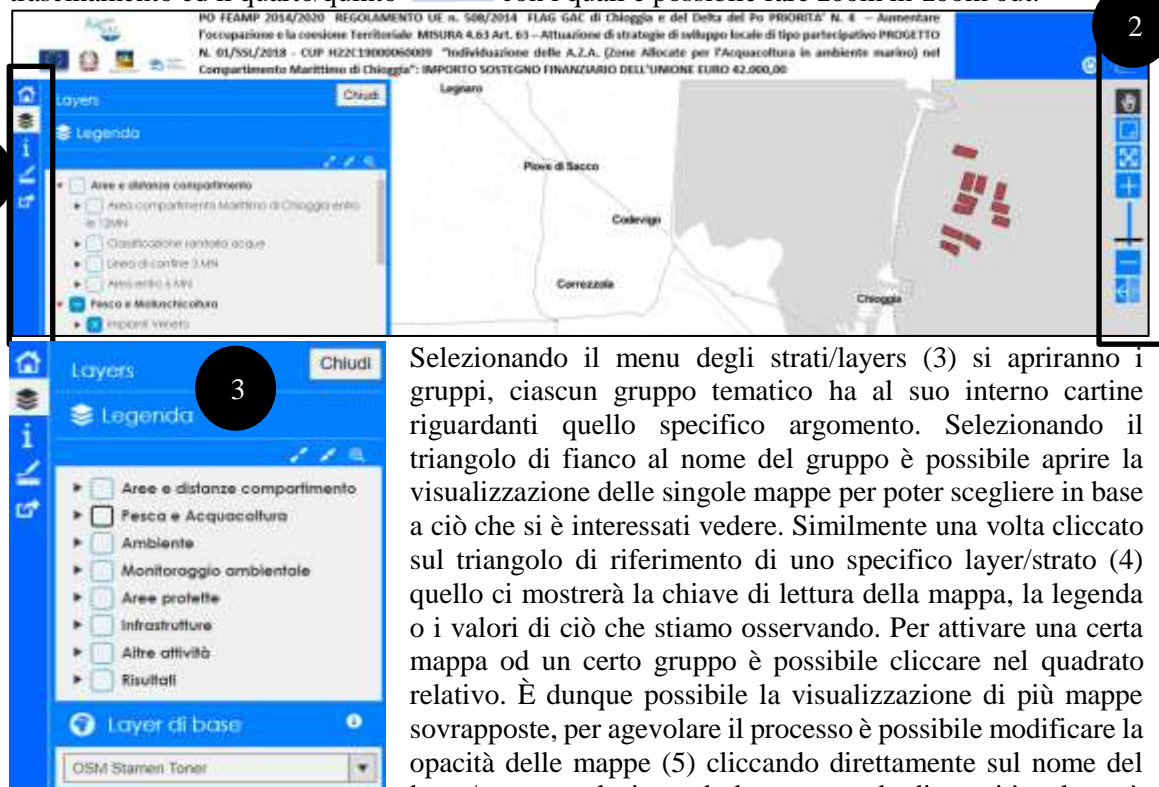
PO FEAMP 2014/2020 REGOLAMENTO UE n. 508/2014 FLAG GAC di Chioggia e del Delta del Po PRIORITA' N. 4 – Aumentare l'occupazione e la coesione Territoriale MISURA 4.63 Art. 63 – Attuazione di strategie di sviluppo locale di tipo partecipativo PROGETTO N. 01/SSL/2018 - CUP H22C19000060009 "Individuazione delle A.Z.A. (Zone Allocate per l'Acquacoltura in ambiente marino) nel Compartimento Marittimo di Chioggia": IMPORTO SOSTEGNO FINANZIARIO DELL'UNIONE EURO 42.000,00

2

Layers
Chiudi
Legenda
Aree e distanze compartimento
Area compartimento Marittimo di Chioggia entro le 12MN
Classificazione sanitaria acque
Linea di confine 3 MN
Area entro 6 MN
Pesca e Molluschicoltura
Impianti Veneto

Legnaro
Piove di Sacco
Codevigo
Correzzola
Chioggia

Layers
Chiudi
3
Legenda
Aree e distanze compartimento
Pesca e Acquacoltura
Ambiente
Monitoraggio ambientale
Aree protette
Infrastrutture
Altre attività
Risultati
Layer di base
OSM Stamen Toner

Selezionando il menu degli strati/layers (3) si apriranno i gruppi, ciascun gruppo tematico ha al suo interno cartine riguardanti quello specifico argomento. Selezionando il triangolo di fianco al nome del gruppo è possibile aprire la visualizzazione delle singole mappe per poter scegliere in base a ciò che si è interessati vedere. Similmente una volta cliccato sul triangolo di riferimento di uno specifico layer/strato (4) quello ci mostrerà la chiave di lettura della mappa, la legenda o i valori di ciò che stiamo osservando. Per attivare una certa mappa od un certo gruppo è possibile cliccare nel quadrato relativo. È dunque possibile la visualizzazione di più mappe sovrapposte, per agevolare il processo è possibile modificare la opacità delle mappe (5) cliccando direttamente sul nome del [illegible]